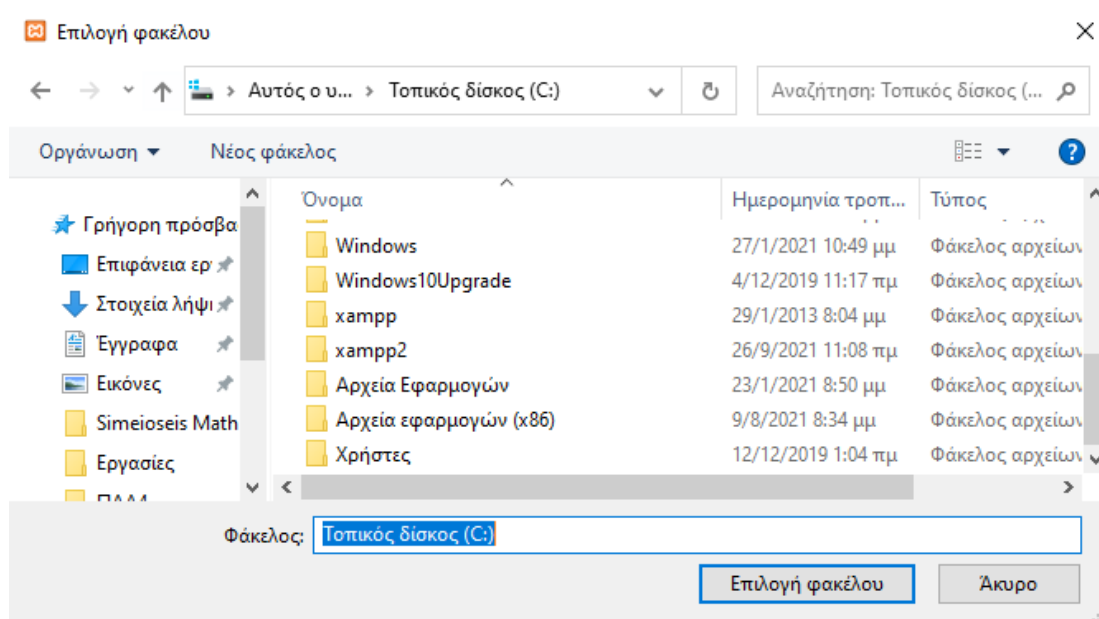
Επιλογή φακέλου

Αυτός ο υ... > Τοπικός δίσκος (C:)

Αναζήτηση: Τοπικός δίσκος (...

Οργάνωση ▾ Νέος φάκελος

Γρήγορη πρόσβα
Επιφάνεια ερ
Στοιχεία λήψι
Έγγραφα
Εικόνες
Simeioseis Math
Εργασίες
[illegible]

| Όνομα | Ημερομηνία τροπ... | Τύπος |
|---|---|---|
| Windows | 27/1/2021 10:49 μμ | Φάκελος αρχείων |
| Windows10Upgrade | 4/12/2019 11:17 πμ | Φάκελος αρχείων |
| xampp | 29/1/2013 8:04 μμ | Φάκελος αρχείων |
| xampp2 | 26/9/2021 11:08 πμ | Φάκελος αρχείων |
| Αρχεία Εφαρμογών | 23/1/2021 8:50 μμ | Φάκελος αρχείων |
| Αρχεία εφαρμογών (x86) | 9/8/2021 8:34 μμ | Φάκελος αρχείων |
| Χρήστες | 12/12/2019 1:04 πμ | Φάκελος αρχείων |

Φάκελος: Τοπικός δίσκος (C:)

Επιλογή φακέλου Άκυρο